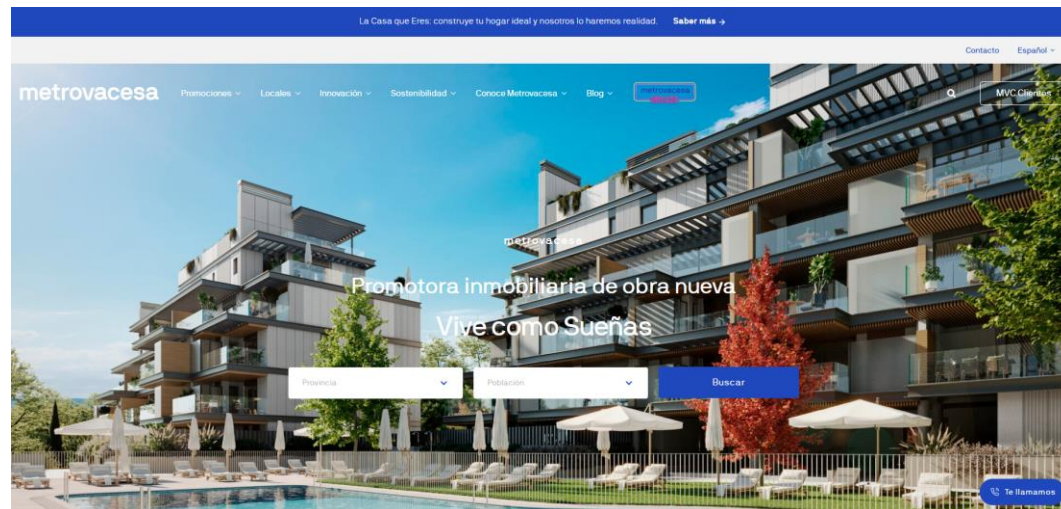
La Casa que Eres: construye tu hogar ideal y nosotros lo haremos realidad. Saber más →

Contacto Español

metrovacesa Promociones Locales Innovación Sostenibilidad Conoce Metrovacesa Blog metrovacesa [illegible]

MVC Clientes

metrovacesa

Promotora inmobiliaria de obra nueva

Vive como Sueñas

Provincia

Población

Buscar

Te llamamos